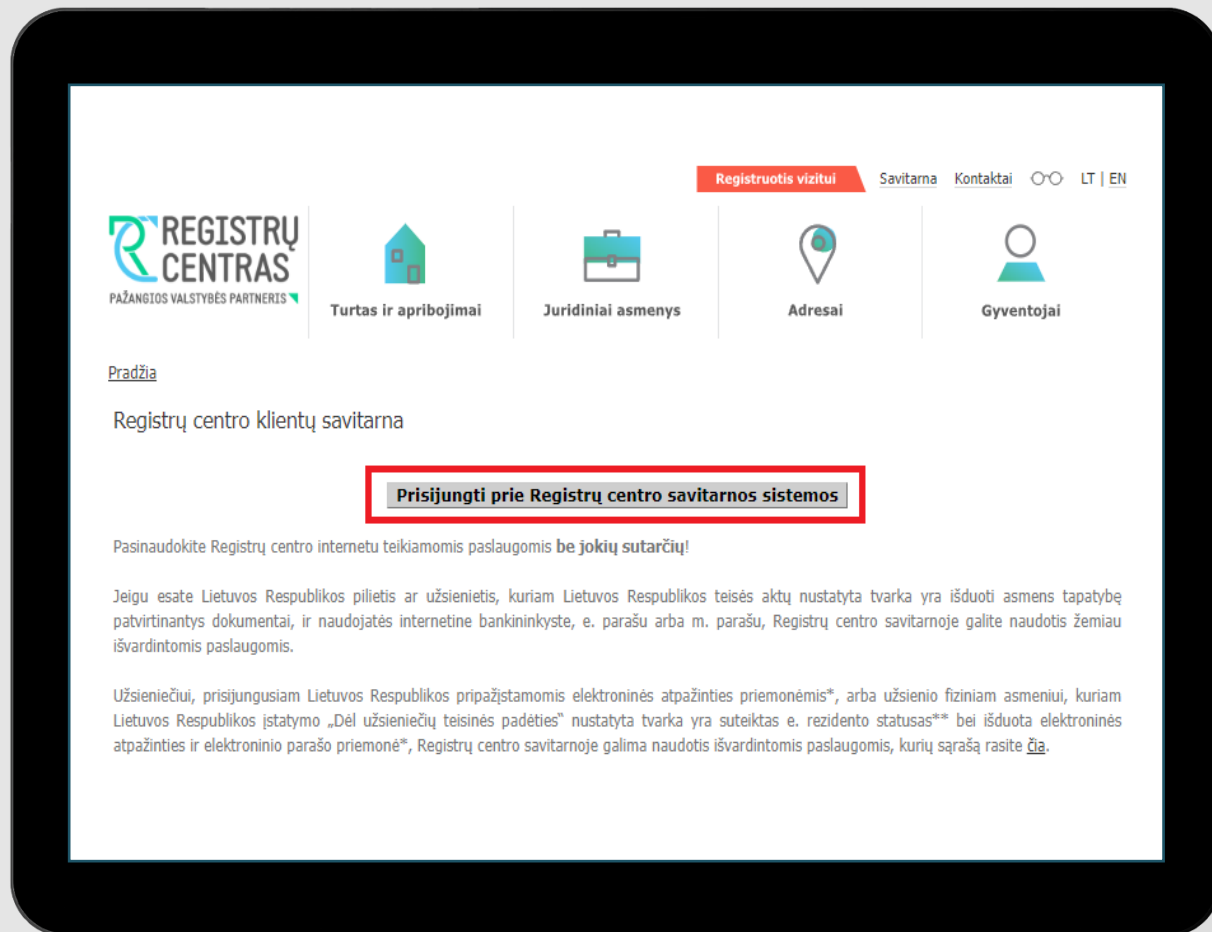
Registruotis vizitui Savitarna Kontaktai LT | EN

REGISTRŲ CENTRAS
PAŽANGIOS VALSTYBĖS PARTNERIS

Turtas ir apribojimai
Juridiniai asmenys
Adresai
Gyventojai

Pradžia

Registrų centro klientų savitarna

Prisijungti prie Registrų centro savitarnos sistemos

Pasinaudokite Registrų centro internetu teikiamomis paslaugomis **be jokių sutarčių**!

Jeigu esate Lietuvos Respublikos pilietis ar užsienietis, kuriam Lietuvos Respublikos teisės aktų nustatyta tvarka yra išduoti asmens tapatybę patvirtinantys dokumentai, ir naudojatės internetine bankininkyste, e. parašu arba m. parašu, Registrų centro savitarnoje galite naudotis žemiau išvardintomis paslaugomis.

Užsieniečiui, prisijungusiam Lietuvos Respublikos pripažįstamomis elektroninės atpažinties priemonėmis*, arba užsienio fiziniam asmeniui, kuriam Lietuvos Respublikos įstatymo „Dėl užsieniečių teisinės padėties" nustatyta tvarka yra suteiktas e. rezidento statusas** bei išduota elektroninės atpažinties ir elektroninio parašo priemonė*, Registrų centro savitarnoje galima naudotis išvardintomis paslaugomis, kurių sąrašą rasite čia.